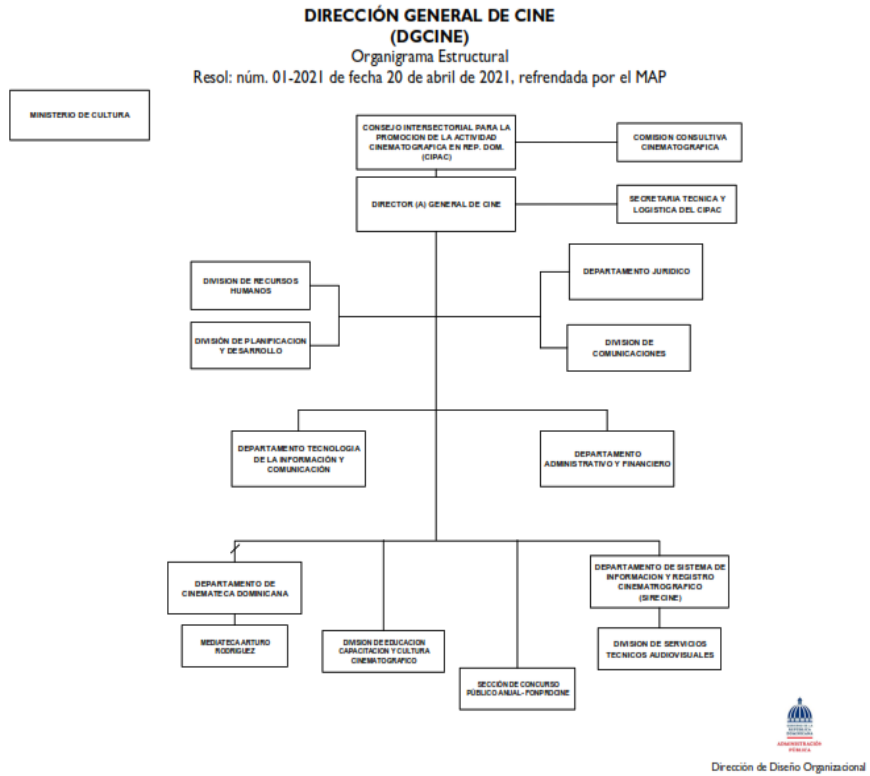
DIRECCIÓN GENERAL DE CINE
(DGCINE)
Organigrama Estructural
Resol: núm. 01-2021 de fecha 20 de abril de 2021, refrendada por el MAP

MINISTERIO DE CULTURA

CONSEJO INTERSECTORIAL PARA LA PROMOCION DE LA ACTIVIDAD CINEMATOGRAFICA EN REP. DOM. (CIPAC)

COMISION CONSULTIVA CINEMATOGRAFICA

DIRECTOR (A) GENERAL DE CINE

SECRETARIA TECNICA Y LOGISTICA DEL CIPAC

DIVISION DE RECURSOS HUMANOS

DIVISIÓN DE PLANIFICACION Y DESARROLLO

DEPARTAMENTO JURIDICO

DIVISION DE COMUNICACIONES

DEPARTAMENTO TECNOLOGIA DE LA INFORMACIÓN Y COMUNICACIÓN

DEPARTAMENTO ADMINISTRATIVO Y FINANCIERO

DEPARTAMENTO DE CINEMATECA DOMINICANA

MEDIATECA ARTURO RODRIGUEZ

DIVISION DE EDUCACION CAPACITACION Y CULTURA CINEMATOGRAFICO

SECCIÓN DE CONCURSO PÚBLICO ANUAL - FONPROCINE

DEPARTAMENTO DE SISTEMA DE INFORMACION Y REGISTRO CINEMATROGRAFICO (SIRECINE)

DIVISION DE SERVICIOS TECNICOS AUDIOVISUALES

ADMINISTRACIÓN PÚBLICA

Dirección de Diseño Organizacional